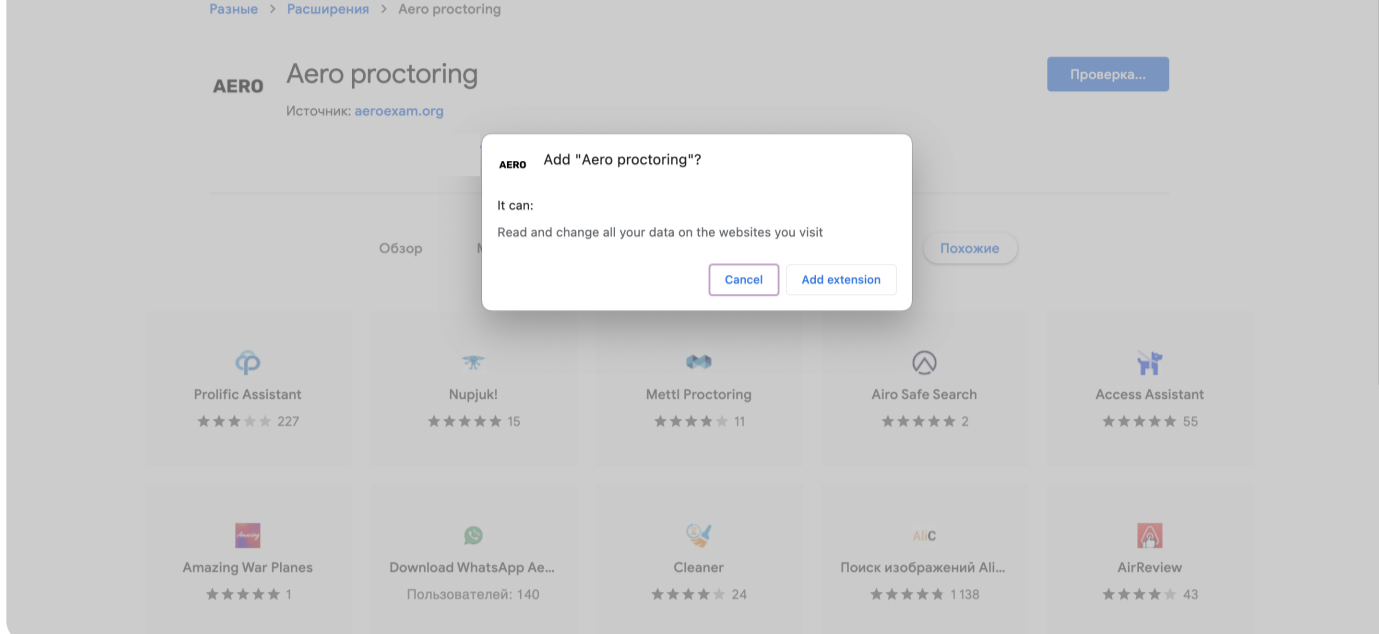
Разные > Расширения > Aero proctoring

AERO Aero proctoring

Источник: aeroexam.org

Проверка...

AERO Add "Aero proctoring"?

It can:

Read and change all your data on the websites you visit

Cancel Add extension

Обзор M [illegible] Похожие

Prolific Assistant
227

Nupjuk!
15

Mettl Proctoring
11

Airo Safe Search
2

Access Assistant
55

Amazing War Planes
1

Download WhatsApp Ae...
Пользователей: 140

Cleaner
24

AliC
Поиск изображений Ali...
1 138

AirReview
43